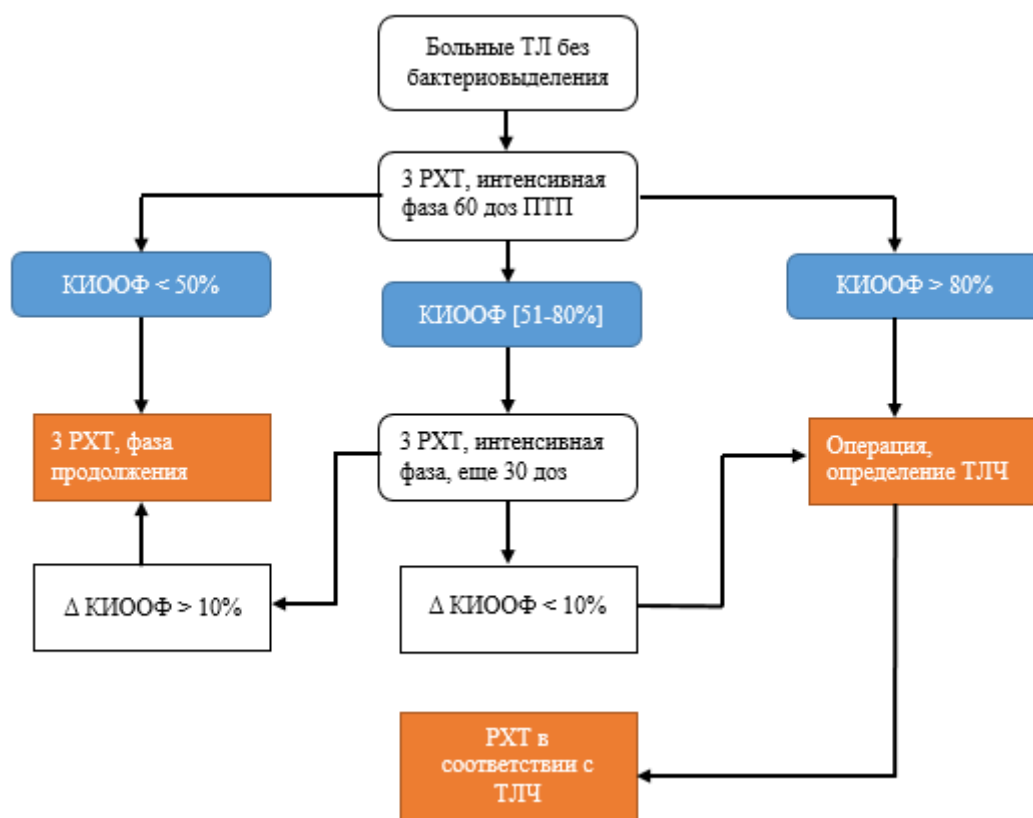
Больные ТЛ без бактериовыделения

3 РХТ, интенсивная фаза 60 доз ПТП

КИООФ < 50%

КИООФ [51-80%]

КИООФ > 80%

3 РХТ, фаза продолжения

3 РХТ, интенсивная фаза, еще 30 доз

Операция, определение ТЛЧ

Δ КИООФ > 10%

Δ КИООФ < 10%

РХТ в соответствии с ТЛЧ